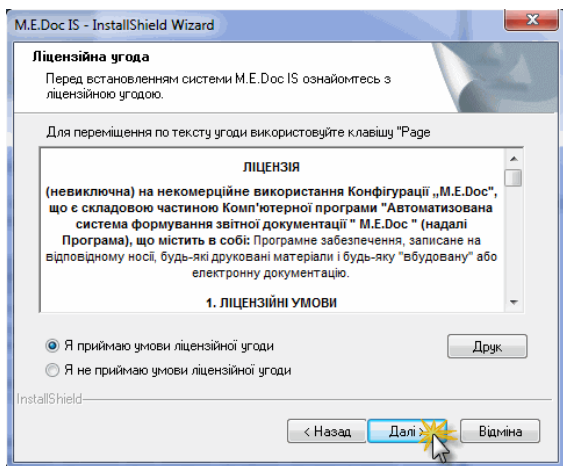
M.E.Doc IS - InstallShield Wizard

Ліцензійна угода

Перед встановленням системи M.E.Doc IS ознайомтесь з ліцензійною угодою.

Для переміщення по тексту угоди використовуйте клавішу "Page

ЛІЦЕНЗІЯ

(невиключна) на некомерційне використання Конфігурації „M.E.Doc", що є складовою частиною Комп'ютерної програми "Автоматизована система формування звітної документації " M.E.Doc " (надалі Програма), що містить в собі: Програмне забезпечення, записане на відповідному носії, будь-які друковані матеріали і будь-яку "вбудовану" або електронну документацію.

1. ЛІЦЕНЗІЙНІ УМОВИ

Я приймаю умови ліцензійної угоди

Я не приймаю умови ліцензійної угоди

Друк

InstallShield

< Назад

Далі >

Відміна